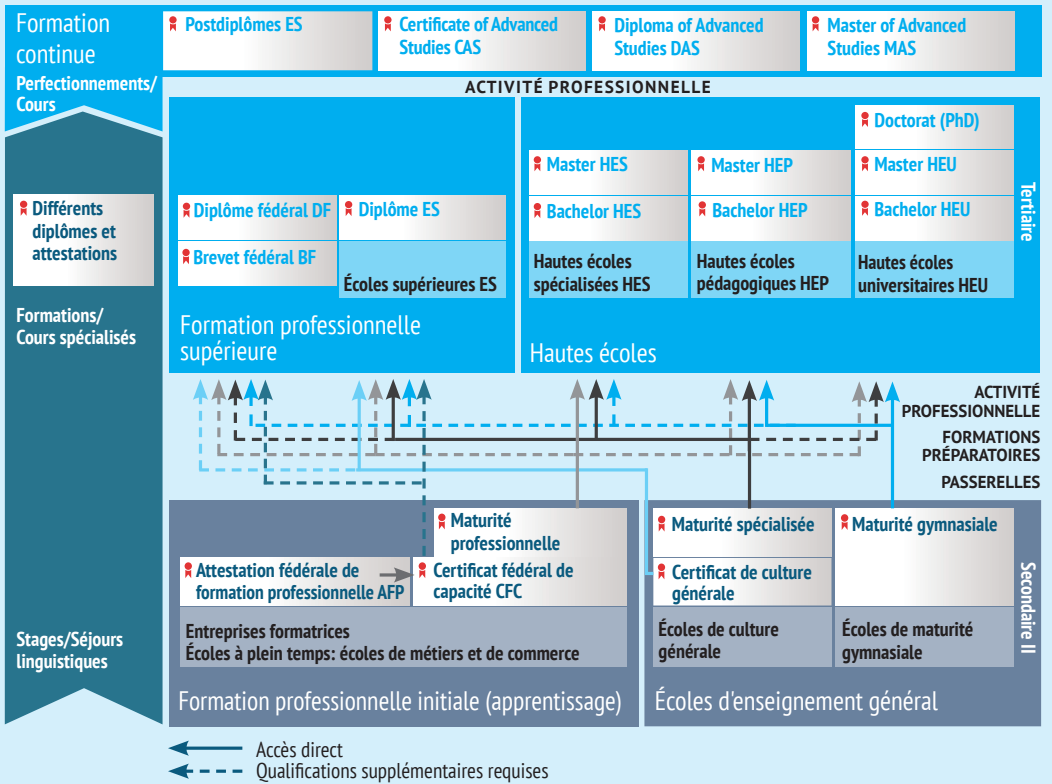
Formation continue

Perfectionnements/ Cours

Postdiplômes ES

Certificate of Advanced Studies CAS

Diploma of Advanced Studies DAS

Master of Advanced Studies MAS

ACTIVITÉ PROFESSIONNELLE

Différents diplômes et attestations

Diplôme fédéral DF

Diplôme ES

Brevet fédéral BF

Écoles supérieures ES

Formation professionnelle supérieure

Doctorat (PhD)

Master HES

Master HEP

Master HEU

Bachelor HES

Bachelor HEP

Bachelor HEU

Hautes écoles spécialisées HES

Hautes écoles pédagogiques HEP

Hautes écoles universitaires HEU

Hautes écoles

Tertiaire

Formations/ Cours spécialisés

ACTIVITÉ PROFESSIONNELLE

FORMATIONS PRÉPARATOIRES

PASSERELLES

Maturité professionnelle

Attestation fédérale de formation professionnelle AFP

Certificat fédéral de capacité CFC

Entreprises formatrices
Écoles à plein temps: écoles de métiers et de commerce

Formation professionnelle initiale (apprentissage)

Maturité spécialisée

Maturité gymnasiale

Certificat de culture générale

Écoles de culture générale

Écoles de maturité gymnasiale

Écoles d'enseignement général

Secondaire II

Stages/Séjours linguistiques

Accès direct

Qualifications supplémentaires requises